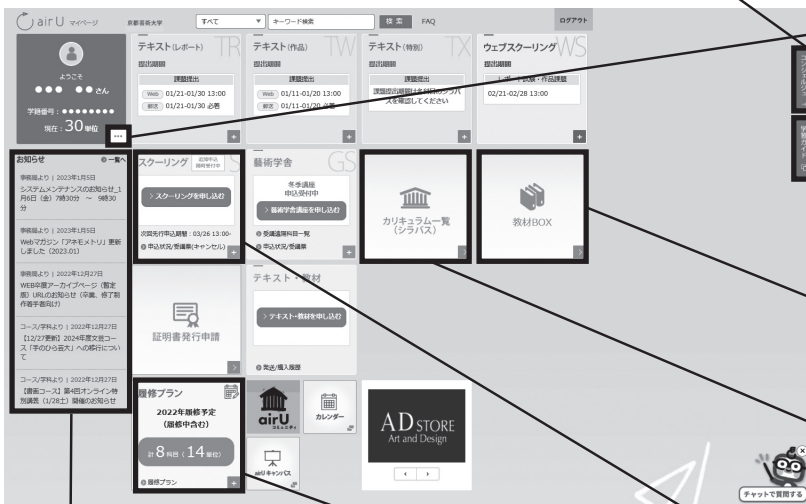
airU マイページ 京都芸術大学 すべて キーワード検索 検索 FAQ ログアウト

ようこそ
●●● ●●さん
学籍番号：●●●●●●●●
現在：30単位
…

テキスト(レポート) TR
提出期間
課題提出
Web 01/21-01/30 13:00
郵送 01/21-01/30 必着

テキスト(作品) TW
提出期間
課題提出
Web 01/11-01/20 13:00
郵送 01/11-01/20 必着

テキスト(特別) TX
提出期間
課題提出
課題提出期間は各科目のシラバスを確認してください

ウェブスクーリング WS
提出期間
レポート試験・作品課題
02/21-02/28 13:00

お知らせ 一覧へ
事務局より | 2023年1月5日
システムメンテナンスのお知らせ_1月6日（金）7時30分 ～ 9時30分

事務局より | 2023年1月5日
Webマガジン「アネモメトリ」更新しました（2023.01）

事務局より | 2022年12月27日
WEB卒展アーカイブページ（暫定版）URLのお知らせ（卒業、修了制作着手者向け）

コース/学科より | 2022年12月27日
【12/27更新】2024年度文芸コース「手のひら芸大」への移行について

コース/学科より | 2022年12月27日
【書画コース】第4回オンライン特別講義（1/28土）開催のお知らせ

スクーリング 追加申込 随時受付中 S
> スクーリングを申し込む
次回先行申込期間：03/26 13:00-
申込状況/受講票(キャンセル)

藝術学舎 GS
冬季講座 申込受付中
> 藝術学舎講座を申し込む
受講講座一覧
申込状況/受講票

カリキュラム一覧（シラバス）

教材BOX

テキスト・教材
> テキスト・教材を申し込む
発送/購入履歴

証明書発行申請

履修プラン
2022年履修予定（履修中含む）
計8科目（14単位）
履修プラン

airU コミュニティ
カレンダー
airU キャンパス

AD STORE Art and Design

チャットで質問する